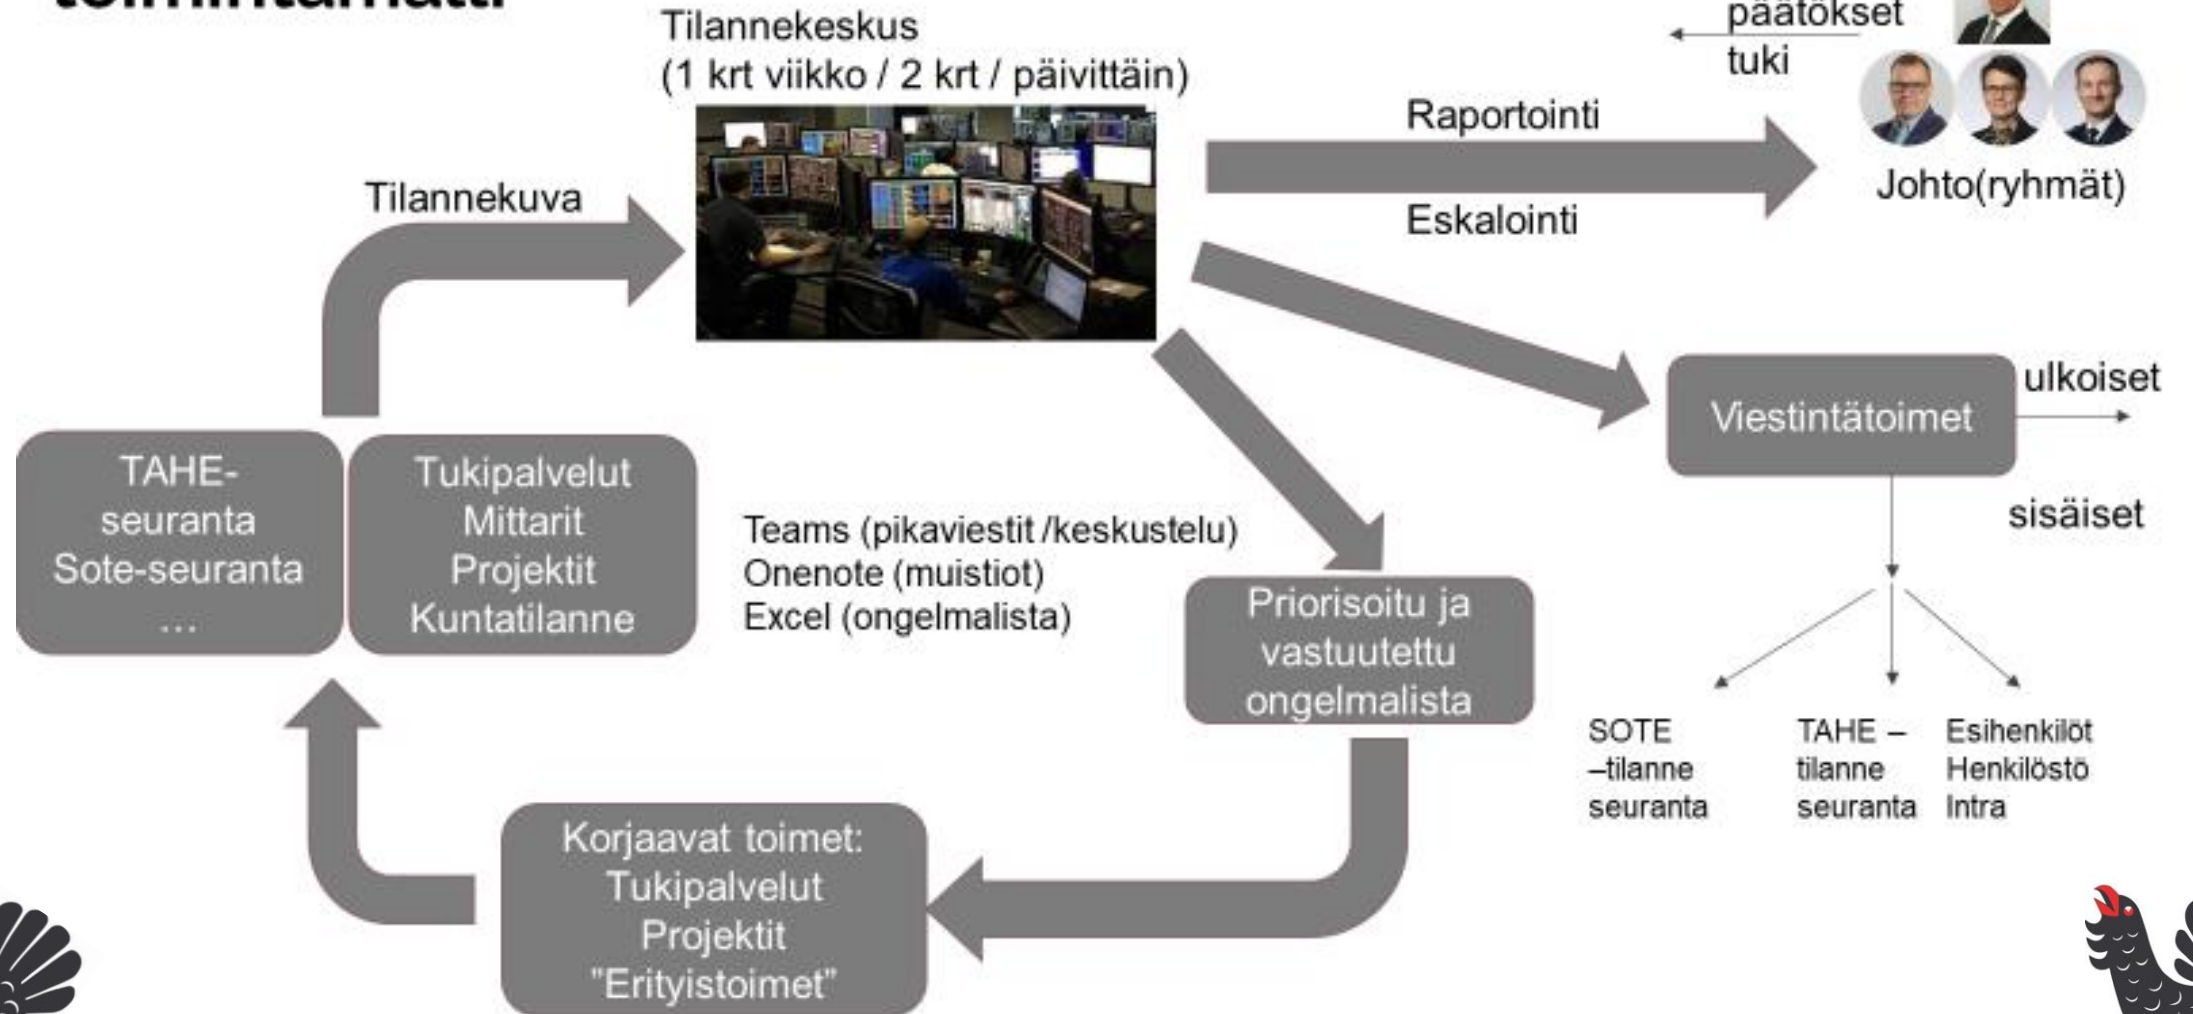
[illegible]

Tilannekeskus
(1 krt viikko / 2 krt / päivittäin)

päätökset
tuki

Raportointi

Johto(ryhmät)

Tilannekuva

Eskalointi

Viestintätoimet

ulkoiset

sisäiset

TAHE-
seuranta
Sote-seuranta
...

Tukipalvelut
Mittarit
Projektit
Kuntatilanne

Teams (pikaviestit /keskustelu)
Onenote (muistiot)
Excel (ongelmalista)

Priorisoitu ja
vastuutettu
ongelmalista

SOTE
–tilanne
seuranta

TAHE –
tilanne
seuranta

Esihenkilöt
Henkilöstö
Intra

Korjaavat toimet:
Tukipalvelut
Projektit
"Erityistoimet"